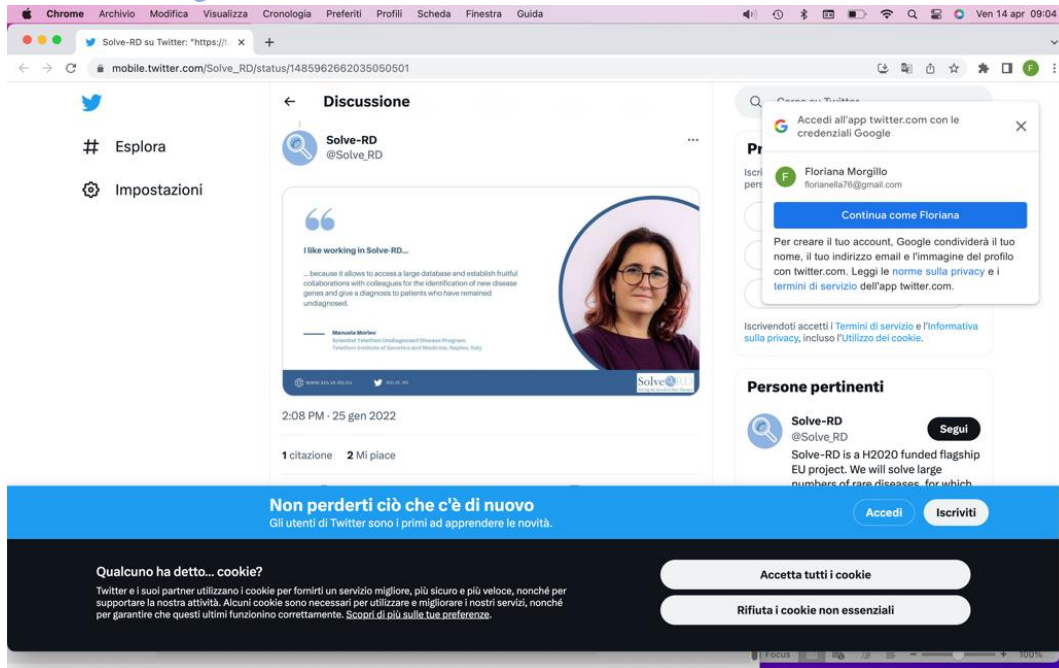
Chrome Archivio Modifica Visualizza Cronologia Preferiti Profili Scheda Finestra Guida

Ven 14 apr 09:04

Solve-RD su Twitter: "https://t

mobile.twitter.com/Solve_RD/status/1485962662035050501

Esplora

Impostazioni

Discussione

Solve-RD
@Solve_RD

I like working in Solve-RD...

... because it allows to access a large database and establish fruitful collaborations with colleagues for the identification of new disease genes and give a diagnosis to patients who have remained undiagnosed.

Manuela Morleo
Scientist Telethon Undiagnosed Disease Program
Telethon Institute of Genetics and Medicine, Naples, Italy

www.solve-rd.eu

Solve-RD

2:08 PM · 25 gen 2022

1 citazione 2 Mi piace

Cerca su Twitter

Accedi all'app twitter.com con le credenziali Google

Floriana Morgillo
florianella76@gmail.com

Continua come Floriana

Per creare il tuo account, Google condividerà il tuo nome, il tuo indirizzo email e l'immagine del profilo con twitter.com. Leggi le norme sulla privacy e i termini di servizio dell'app twitter.com.

Iscrivendoti accetti i Termini di servizio e l'Informativa sulla privacy, incluso l'Utilizzo dei cookie.

Persone pertinenti

Solve-RD
@Solve_RD
Segui
Solve-RD is a H2020 funded flagship EU project. We will solve large numbers of rare diseases, for which

Non perderti ciò che c'è di nuovo
Gli utenti di Twitter sono i primi ad apprendere le novità.

Accedi
Iscriviti

Qualcuno ha detto... cookie?
Twitter e i suoi partner utilizzano i cookie per fornirti un servizio migliore, più sicuro e più veloce, nonché per supportare la nostra attività. Alcuni cookie sono necessari per utilizzare e migliorare i nostri servizi, nonché per garantire che questi ultimi funzionino correttamente. Scopri di più sulle tue preferenze.

Accetta tutti i cookie

Rifiuta i cookie non essenziali